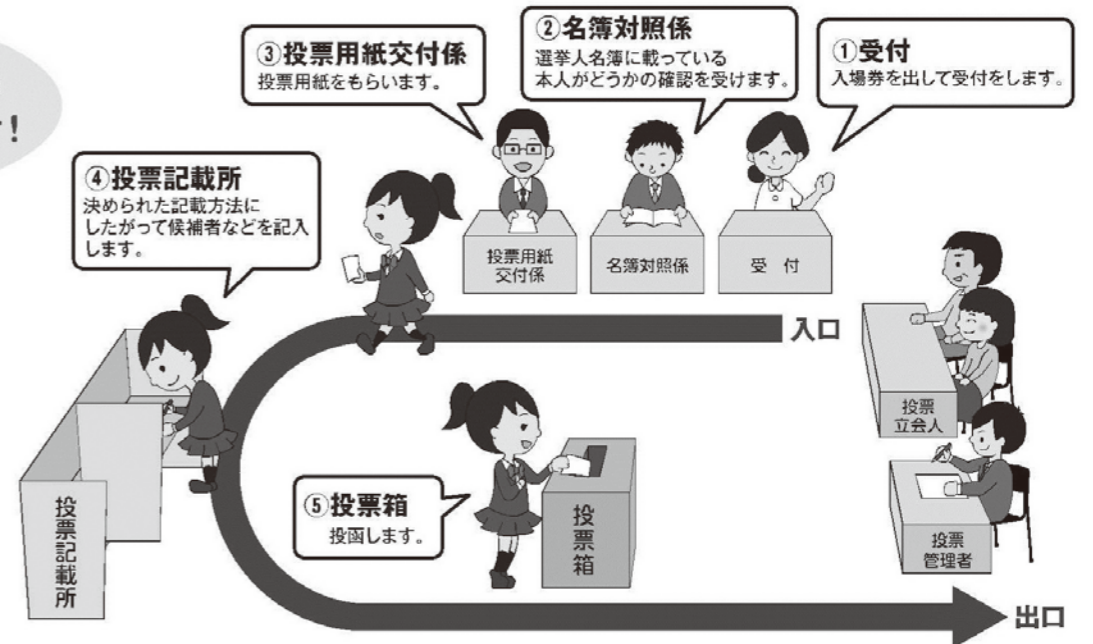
!

③投票用紙交付係
投票用紙をもらいます。

②名簿対照係
選挙人名簿に載っている本人がどうかの確認を受けます。

①受付
入場券を出して受付をします。

④投票記載所
決められた記載方法にしたがって候補者などを記入します。

投票用紙交付係

名簿対照係

受付

入口

投票立会人

投票記載所

⑤投票箱
投函します。

投票箱

投票管理者

出口